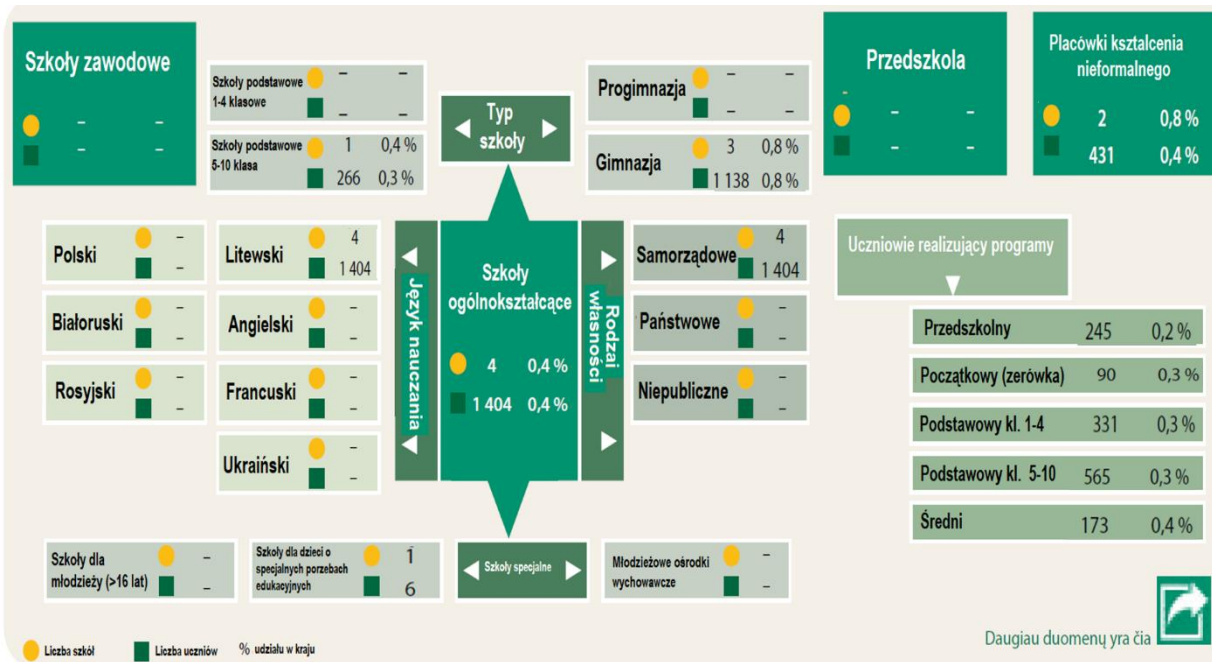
Szkoły zawodowe
– –
– –

Szkoły podstawowe 1-4 klasowe – –
– –

Szkoły podstawowe 5-10 klasa 1 0,4 %
266 0,3 %

Typ szkoły

Progimnazja – –
– –

Gimnazja 3 0,8 %
1 138 0,8 %

Przedszkola
– –
– –

Placówki kształcenia nieformalnego
2 0,8 %
431 0,4 %

Polski –
–

Białoruski –
–

Rosyjski –
–

Litewski 4
1 404

Angielski –
–

Francuski –
–

Ukraiński –
–

Język nauczania

Szkoły ogólnokształcące
4 0,4 %
1 404 0,4 %

Rodzai własności

Samorządowe 4
1 404

Państwowe –
–

Niepubliczne –
–

Uczniowie realizujący programy

| | | |
|---|---|---|
| Przedszkolny | 245 | 0,2 % |
| Początkowy (zerówka) | 90 | 0,3 % |
| Podstawowy kl. 1-4 | 331 | 0,3 % |
| Podstawowy kl. 5-10 | 565 | 0,3 % |
| Średni | 173 | 0,4 % |

Szkoły dla młodzieży (>16 lat) –
–

Szkoły dla dzieci o specjalnych porzebach edukacyjnych 1
6

Szkoły specjalne

Młodzieżowe ośrodki wychowawcze –
–

Liczba szkół Liczba uczniów % udziału w kraju

Daugiau duomenų yra čia